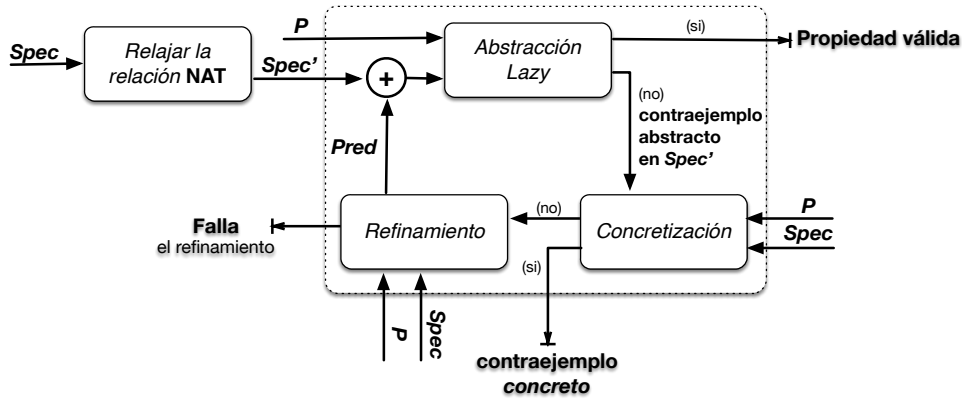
Spec

Relajar la relación NAT

Spec'

P

+

Abstracción Lazy

(si)

Propiedad válida

(no)

contraejemplo abstracto en Spec'

Pred

Falla el refinamiento

Refinamiento

(no)

Concretización

P

Spec

(si)

P

Spec

contraejemplo concreto